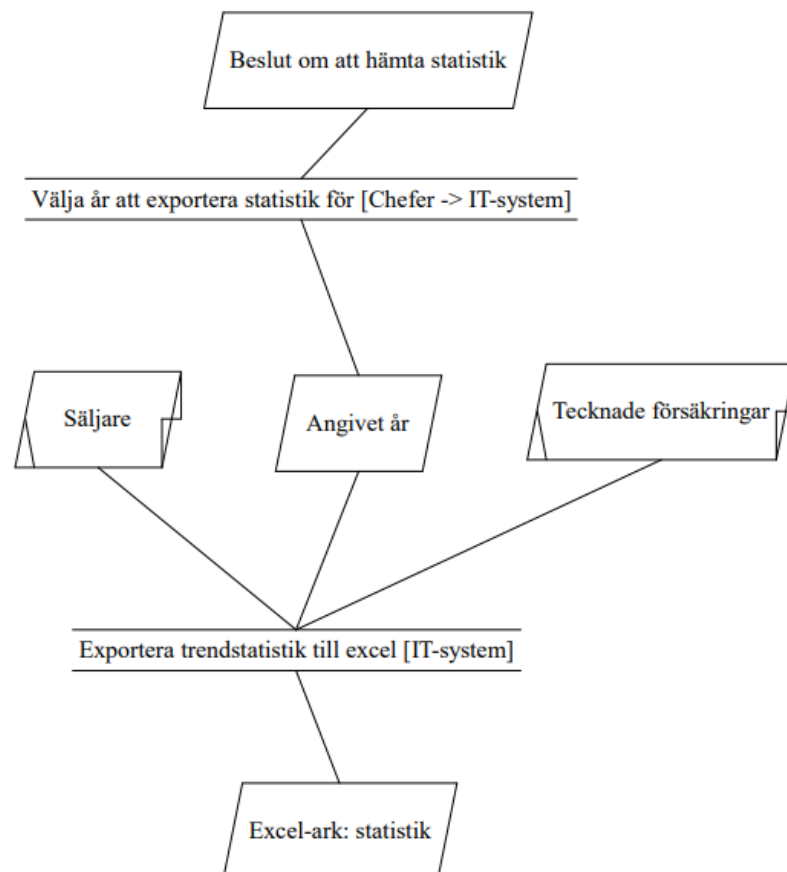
Beslut om att hämta statistik

Välja år att exportera statistik för [Chefer -> IT-system]

Säljare

Angivet år

Tecknade försäkringar

Exportera trendstatistik till excel [IT-system]

Excel-ark: statistik